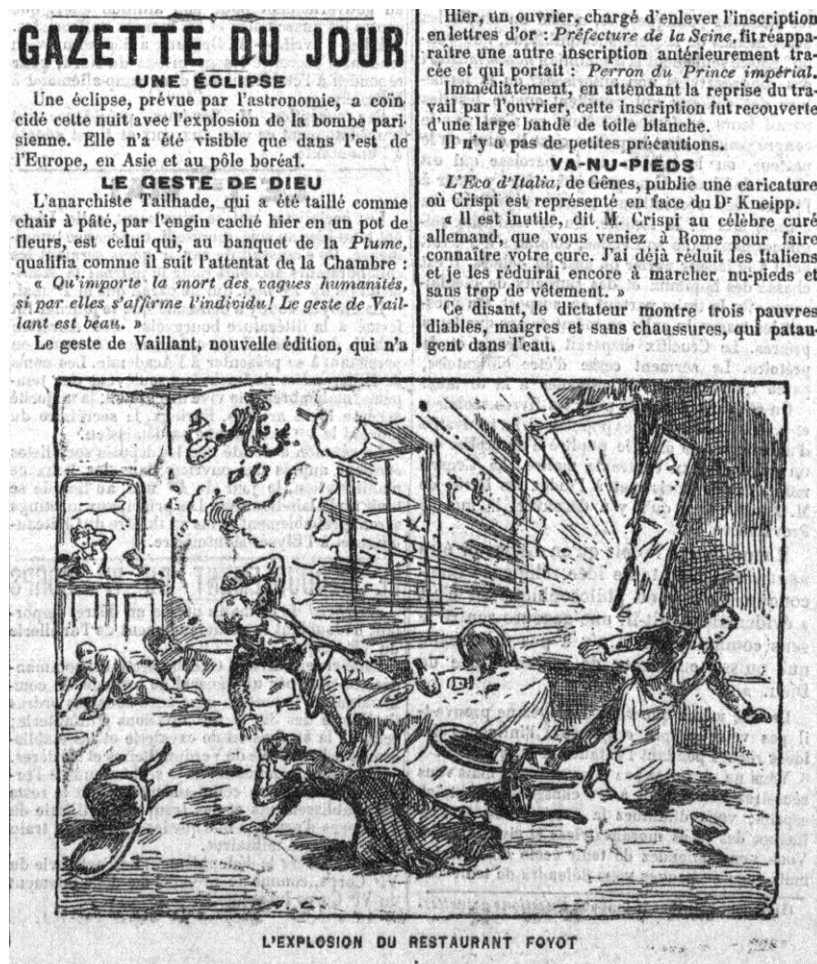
GAZETTE DU JOUR

UNE ÉCLIPSE

Une éclipse, prévue par l'astronomie, a coïncidé cette nuit avec l'explosion de la bombe parisienne. Elle n'a été visible que dans l'est de l'Europe, en Asie et au pôle boréal.

LE GESTE DE DIEU

L'anarchiste Tailhade, qui a été taillé comme chair à pâté, par l'engin caché hier en un pot de fleurs, est celui qui, au banquet de la *Plume*, qualifia comme il suit l'attentat de la Chambre :

« *Qu'importe la mort des vagues humanités, si par elles s'affirme l'individu! Le geste de Vaillant est beau.* »

Le geste de Vaillant, nouvelle édition, qui n'a

Hier, un ouvrier, chargé d'enlever l'inscription en lettres d'or : *Préfecture de la Seine*, fit réapparaître une autre inscription antérieurement tracée et qui portait : *Perron du Prince impérial*.

Immédiatement, en attendant la reprise du travail par l'ouvrier, cette inscription fut recouverte d'une large bande de toile blanche.

Il n'y a pas de petites précautions.

VA-NU-PIEDS

*L'Eco d'Italia*, de Gênes, publie une caricature où Crispi est représenté en face du Dr Kneipp.

« Il est inutile, dit M. Crispi au célèbre curé allemand, que vous veniez à Rome pour faire connaître votre cure. J'ai déjà réduit les Italiens et je les réduirai encore à marcher nu-pieds et sans trop de vêtement. »

Ce disant, le dictateur montre trois pauvres diables, maigres et sans chaussures, qui pataugent dans l'eau.

L'EXPLOSION DU RESTAURANT FOYOT